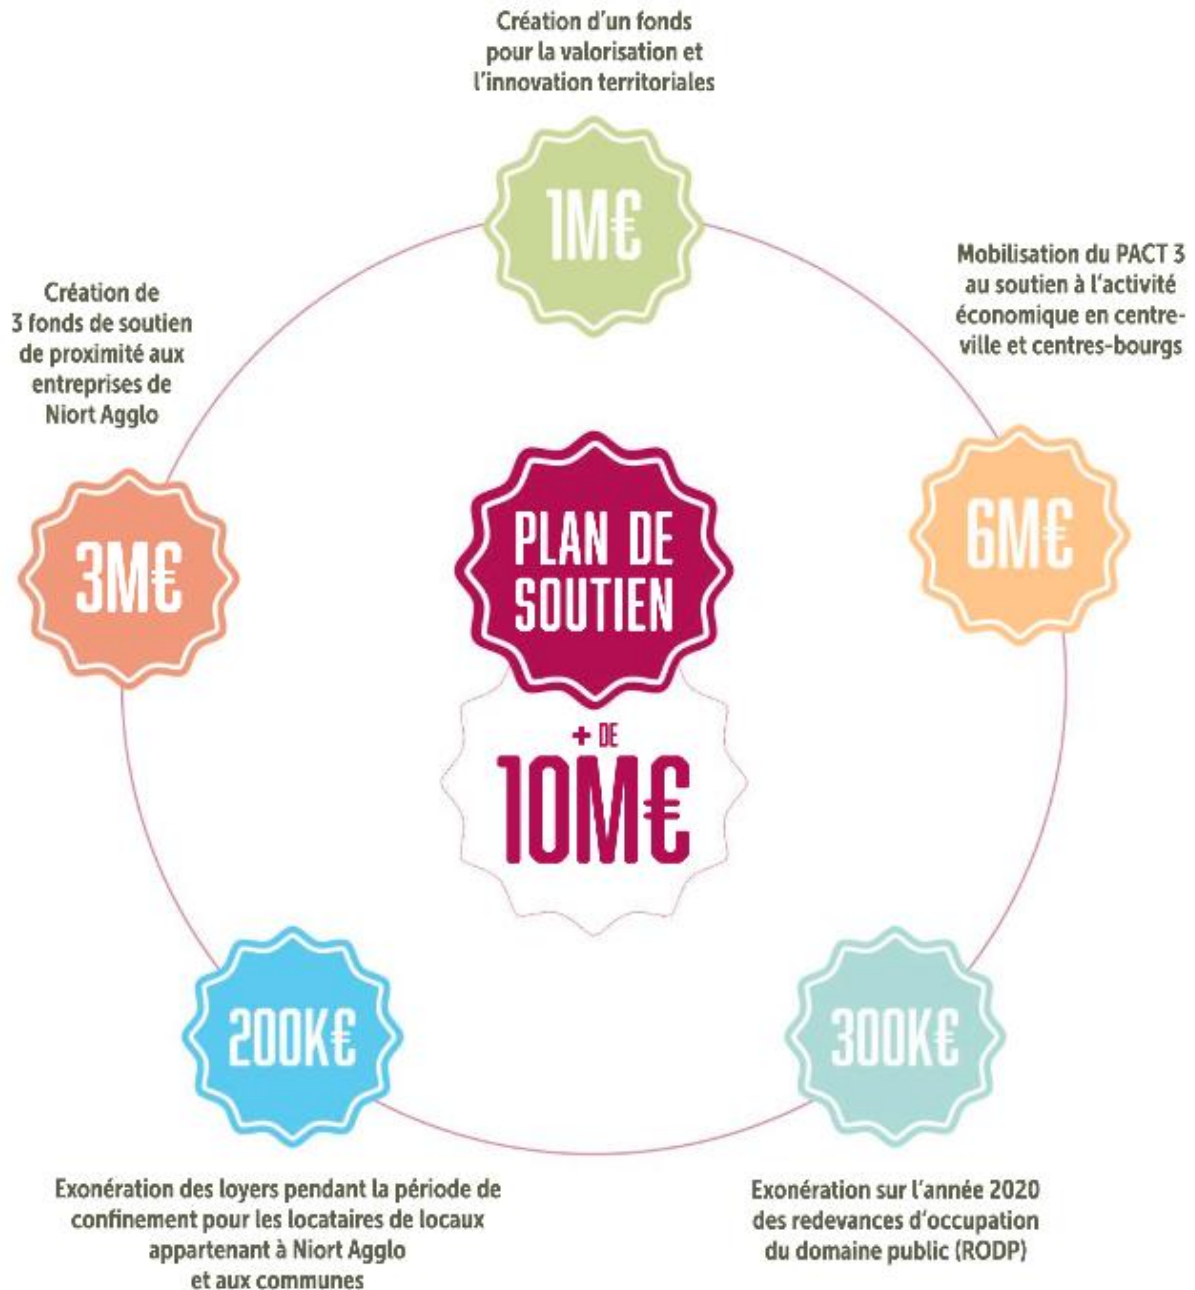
Création d'un fonds pour la valorisation et l'innovation territoriales

1M€

Création de 3 fonds de soutien de proximité aux entreprises de Niort Agglo

Mobilisation du PACT 3 au soutien à l'activité économique en centre-ville et centres-bourgs

3M€

PLAN DE SOUTIEN

+ DE 10M€

6M€

200K€

300K€

Exonération des loyers pendant la période de confinement pour les locataires de locaux appartenant à Niort Agglo et aux communes

Exonération sur l'année 2020 des redevances d'occupation du domaine public (RODP)